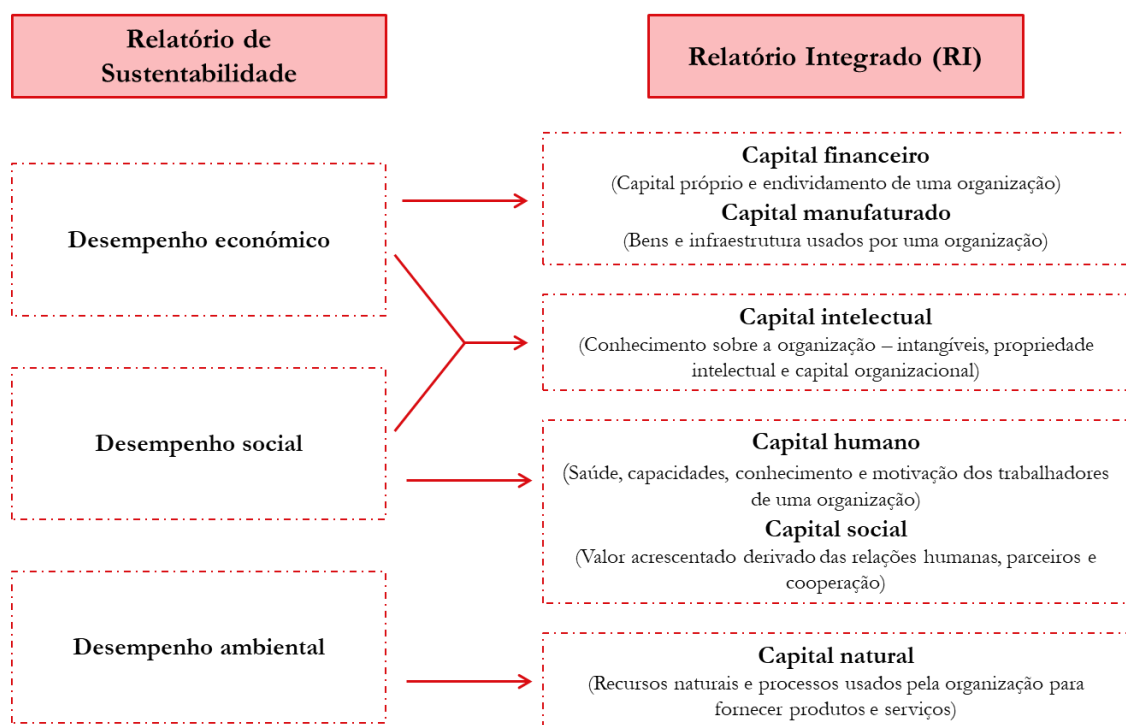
Relatório de Sustentabilidade

Relatório Integrado (RI)

Desempenho económico

Capital financeiro
(Capital próprio e endividamento de uma organização)
Capital manufaturado
(Bens e infraestrutura usados por uma organização)

Capital intelectual
(Conhecimento sobre a organização – intangíveis, propriedade intelectual e capital organizacional)

Desempenho social

Capital humano
(Saúde, capacidades, conhecimento e motivação dos trabalhadores de uma organização)
Capital social
(Valor acrescentado derivado das relações humanas, parceiros e cooperação)

Desempenho ambiental

Capital natural
(Recursos naturais e processos usados pela organização para fornecer produtos e serviços)